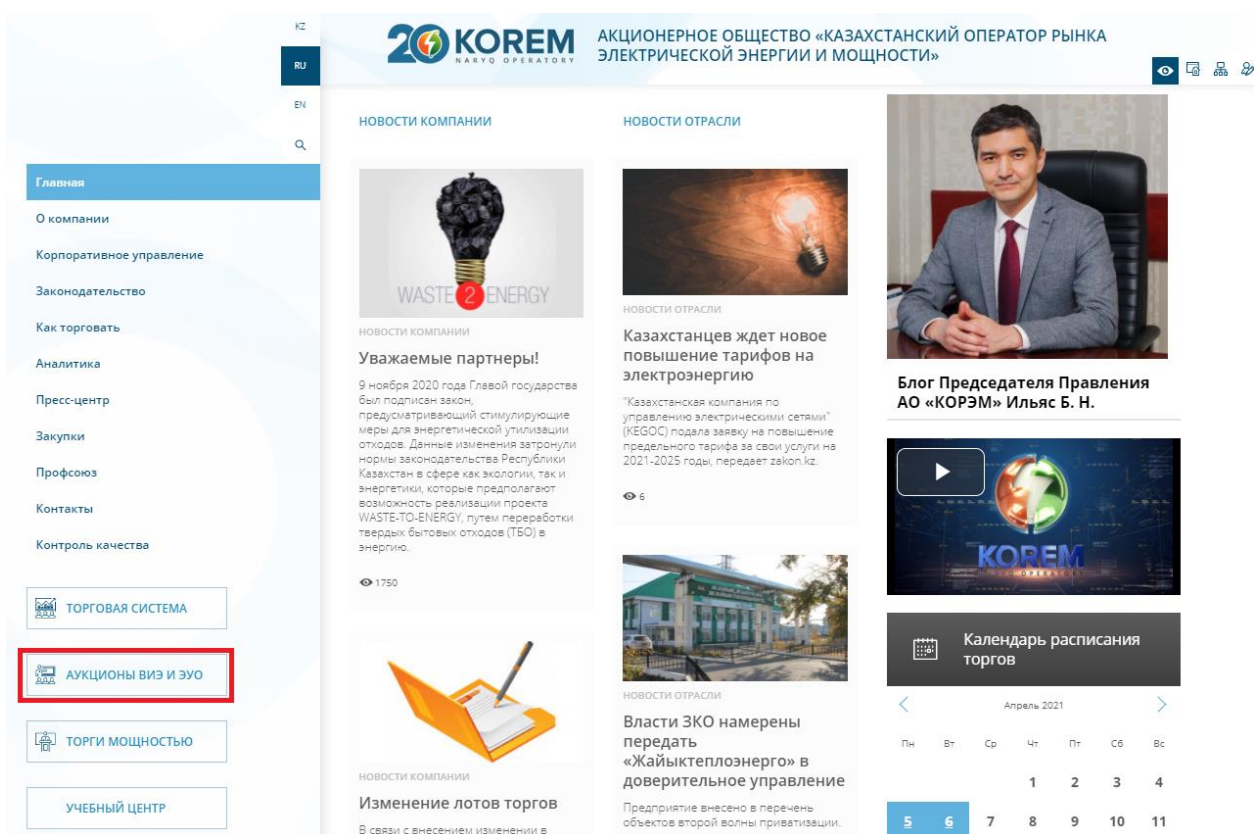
KZ
RU
EN

20 KOREM
NARYQ OPERATORY

АКЦИОНЕРНОЕ ОБЩЕСТВО «КАЗАХСТАНСКИЙ ОПЕРАТОР РЫНКА ЭЛЕКТРИЧЕСКОЙ ЭНЕРГИИ И МОЩНОСТИ»

Главная
О компании
Корпоративное управление
Законодательство
Как торговать
Аналитика
Пресс-центр
Закупки
Профсоюз
Контакты
Контроль качества

ТОРГОВАЯ СИСТЕМА
АУКЦИОНЫ ВИЭ И ЭУО
ТОРГИ МОЩНОСТЬЮ
УЧЕБНЫЙ ЦЕНТР

НОВОСТИ КОМПАНИИ

WASTE 2 ENERGY

НОВОСТИ КОМПАНИИ
Уважаемые партнеры!
9 ноября 2020 года Главой государства был подписан закон, предусматривающий стимулирующие меры для энергетической утилизации отходов. Данные изменения затронули нормы законодательства Республики Казахстан в сфере как экологии, так и энергетики, которые предполагают возможность реализации проекта WASTE-TO-ENERGY, путем переработки твердых бытовых отходов (ТБО) в энергию.
1750

НОВОСТИ КОМПАНИИ
Изменение лотов торгов
В связи с внесением изменении в

НОВОСТИ ОТРАСЛИ

НОВОСТИ ОТРАСЛИ
Казахстанцев ждет новое повышение тарифов на электроэнергию
"Казахстанская компания по управлению электрическими сетями" (KEGOC) подала заявку на повышение предельного тарифа за свои услуги на 2021-2025 годы, передает zakon.kz.
6

НОВОСТИ ОТРАСЛИ
Власти ЗКО намерены передать «Жайыктеплоэнерго» в доверительное управление
Предприятие внесено в перечень объектов второй волны приватизации.

Блог Председателя Правления АО «КОРЭМ» Ильяс Б. Н.

KOREM

Календарь расписания торгов

Апрель 2021

| Пн | Вт | Ср | Чт | Пт | Сб | Вс |
|---|---|---|---|---|---|---|
| | | | 1 | 2 | 3 | 4 |
| 5 | 6 | 7 | 8 | 9 | 10 | 11 |